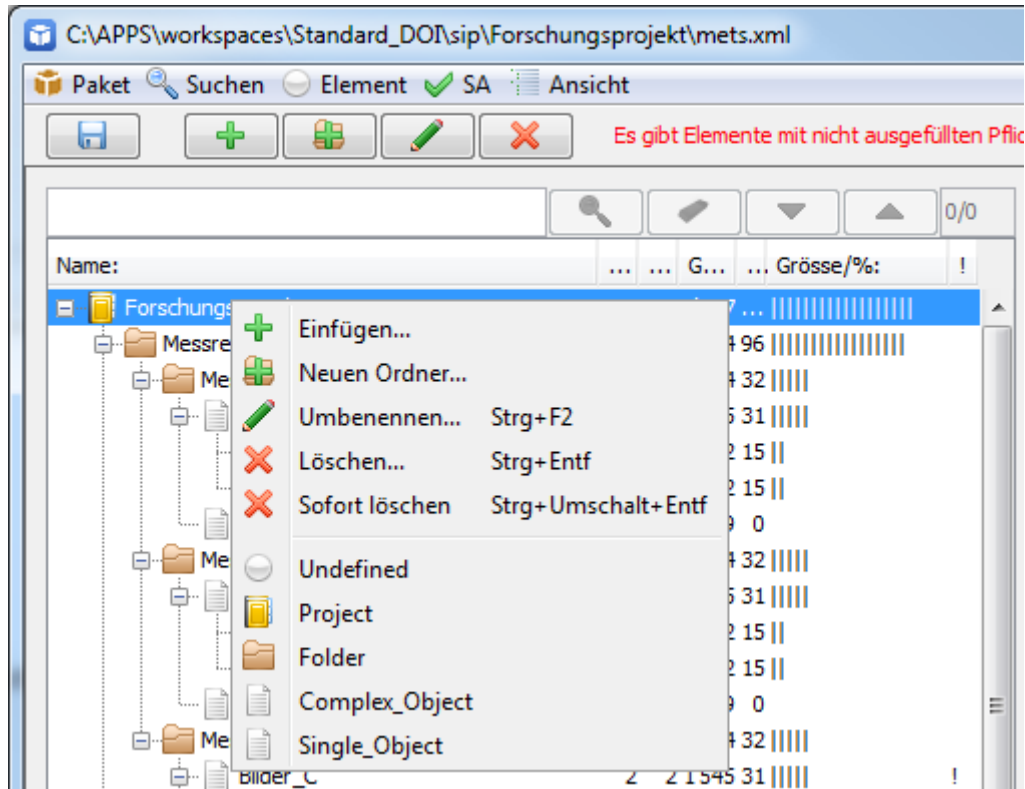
C:\APPS\workspaces\Standard_DOI\sip\Forschungsprojekt\mets.xml

Paket Suchen Element SA Ansicht

Es gibt Elemente mit nicht ausgefüllten Pflic

0/0

| Name: | ... | ... | G... | ... | Grösse/%: | ! |
|---|---|---|---|---|---|---|
| Forschungs | | | | 7 ... | ||||||||||||||||| | |
| Messre | | | | 4 96 | ||||||||||||||||| | |
| Me | | | | 4 32 | ||||| | |
| | | | | 5 31 | ||||| | |
| | | | | 2 15 | || | |
| | | | | 2 15 | || | |
| | | | | 9 | 0 | |
| Me | | | | 4 32 | ||||| | |
| | | | | 5 31 | ||||| | |
| | | | | 2 15 | || | |
| | | | | 2 15 | || | |
| | | | | 9 | 0 | |
| Me | | | | 4 32 | ||||| | |
| Bilder_C | 2 | 2 | 1 545 | 31 | ||||| | ! |

Einfügen...
Neuen Ordner...
Umbenennen... Strg+F2
Löschen... Strg+Entf
Sofort löschen Strg+Umschalt+Entf
Undefined
Project
Folder
Complex_Object
Single_Object